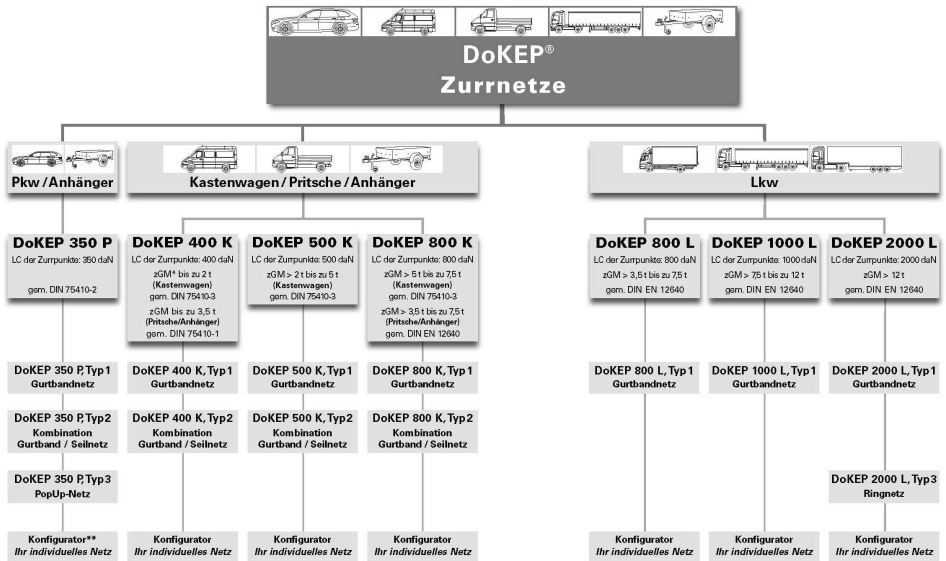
DoKEP®
Zurrnetze

Pkw / Anhänger

Kastenwagen / Pritsche / Anhänger

Lkw

DoKEP 350 P
LC der Zurrpunkte: 350 daN
gem. DIN 75410-2

DoKEP 400 K
LC der Zurrpunkte: 400 daN
zGM* bis zu 2 t (Kastenwagen) gem. DIN 75410-3
zGM bis zu 3,5 t (Pritsche/Anhänger) gem. DIN 75410-1

DoKEP 500 K
LC der Zurrpunkte: 500 daN
zGM > 2 t bis zu 5 t (Kastenwagen) gem. DIN 75410-3

DoKEP 800 K
LC der Zurrpunkte: 800 daN
zGM > 5 t bis zu 7,5 t (Kastenwagen) gem. DIN 75410-3
zGM > 3,5 t bis zu 7,5 t (Pritsche/Anhänger) gem. DIN EN 12640

DoKEP 800 L
LC der Zurrpunkte: 800 daN
zGM > 3,5 t bis zu 7,5 t
gem. DIN EN 12640

DoKEP 1000 L
LC der Zurrpunkte: 1000 daN
zGM > 7,5 t bis zu 12 t
gem. DIN EN 12640

DoKEP 2000 L
LC der Zurrpunkte: 2000 daN
zGM > 12 t
gem. DIN EN 12640

DoKEP 350 P, Typ1
Gurtbandnetz

DoKEP 350 P, Typ2
Kombination Gurtband / Seilnetz

DoKEP 350 P, Typ3
PopUp-Netz

Konfigurator**
Ihr individuelles Netz

DoKEP 400 K, Typ1
Gurtbandnetz

DoKEP 400 K, Typ2
Kombination Gurtband / Seilnetz

Konfigurator
Ihr individuelles Netz

DoKEP 500 K, Typ1
Gurtbandnetz

DoKEP 500 K, Typ2
Kombination Gurtband / Seilnetz

Konfigurator
Ihr individuelles Netz

DoKEP 800 K, Typ1
Gurtbandnetz

DoKEP 800 K, Typ2
Kombination Gurtband / Seilnetz

Konfigurator
Ihr individuelles Netz

DoKEP 800 L, Typ1
Gurtbandnetz

Konfigurator
Ihr individuelles Netz

DoKEP 1000 L, Typ1
Gurtbandnetz

Konfigurator
Ihr individuelles Netz

DoKEP 2000 L, Typ1
Gurtbandnetz

DoKEP 2000 L, Typ3
Ringnetz

Konfigurator
Ihr individuelles Netz